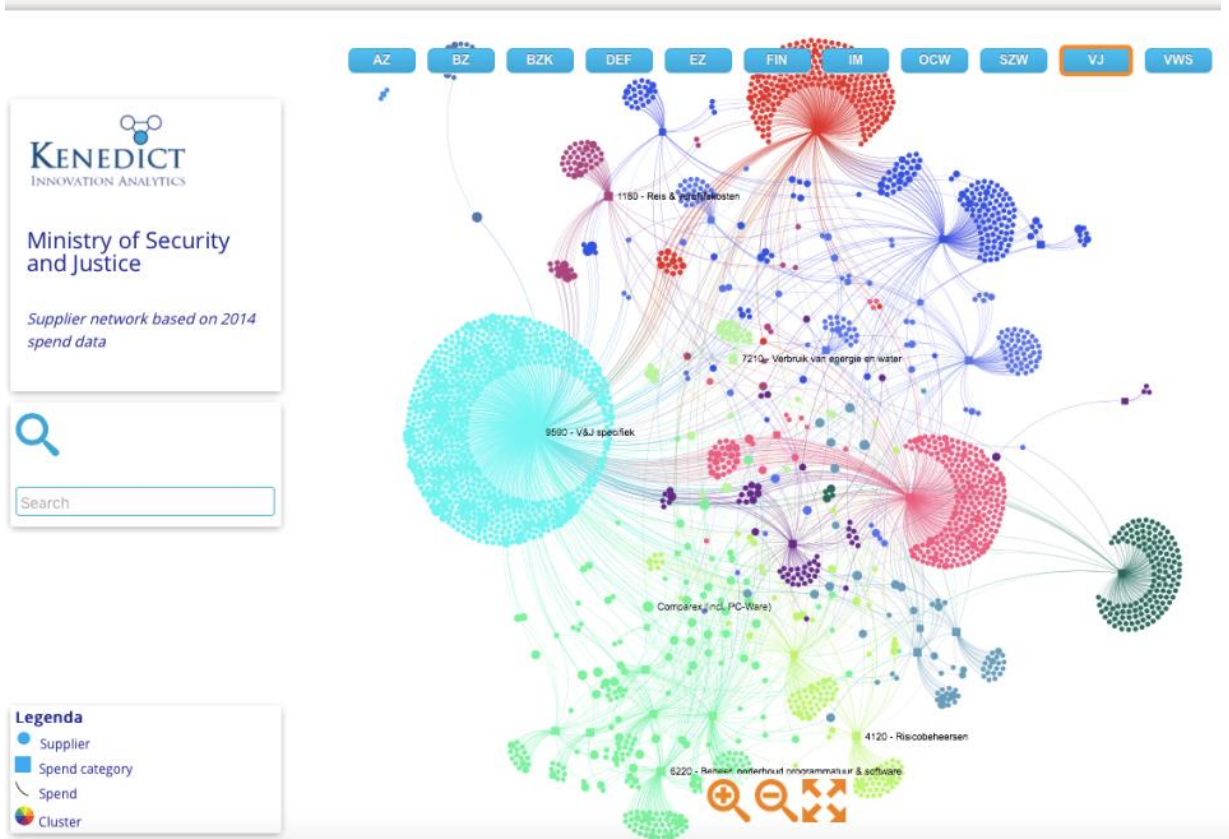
AZ BZ BZK DEF EZ FIN IM OCW SZW VJ VWS

KENEDICT
INNOVATION ANALYTICS

Ministry of Security and Justice

Supplier network based on 2014 spend data

Search

1180 - Reis & verblijfkosten

7210 - Verbruik van energie en water

9590 - V&J specifiek

Comparex (incl. PC-Ware)

4120 - Risicobeheersen

6220 - Beheer, onderhoud programmatuur & software

Legenda
Supplier
Spend category
Spend
Cluster